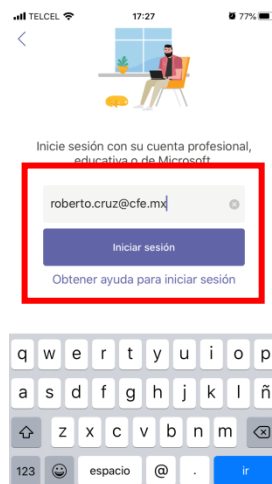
TELCEL 17:27 77%

<

Inicie sesión con su cuenta profesional, educativa o de Microsoft

roberto.cruz@cfe.mx

Iniciar sesión

Obtener ayuda para iniciar sesión

q w e r t y u i o p
a s d f g h j k l ñ
z x c v b n m
123 espacio @ . ir